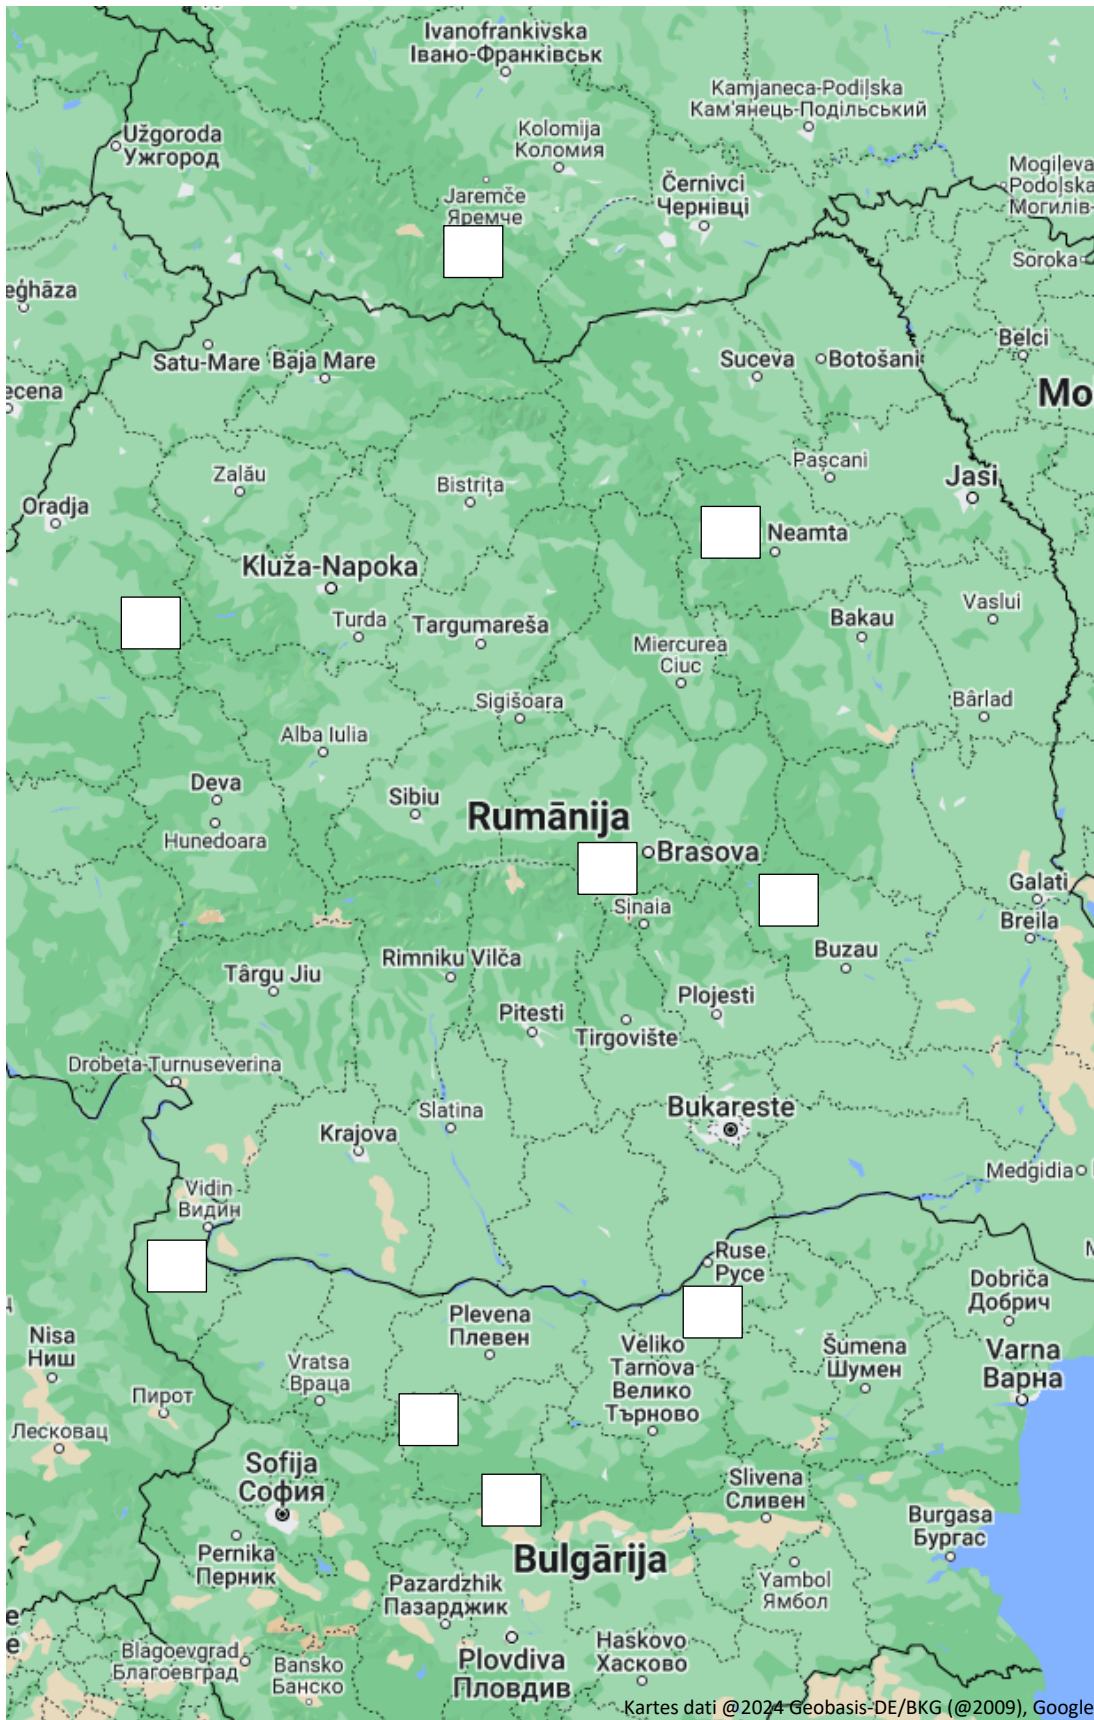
Ivanofrankivska
Івано-Франківськ
Kamjaneca-Podiļska
Кам'янець-Подільський
Užgoroda
Ужгород
Kolomija
Коломия
Mogiļeva
Podoļska
Могилів-
Jaremče
Яремче
Černivci
Чернівці
Soroka
eghāza
Satu-Mare
Baja Mare
Suceva
Botošani
Belci
ecena
Mo
Pașcani
Jaši
Zalău
Bistriţa
Oradja
Neamta
Kluža-Napoka
Vaslui
Turda
Targumareša
Bakau
Miercurea
Ciuc
Bârlad
Sigišoara
Alba Iulia
Deva
Sibiu
Rumānija
Hunedoara
Brasova
Galati
Sinaia
Breila
Buzau
Rimniku Vilča
Târgu Jiu
Plojesti
Pitesti
Tirgovište
Drobeta-Turnuseverina
Slatina
Bukareste
Krajova
Medgidia
Vidin
Видин
Ruse
Русе
Dobriča
Добрич
Plevena
Плевен
Veliko
Tarnova
Велико
Търново
Šumena
Шумен
Varna
Варна
Nisa
Ниш
Vratsa
Враца
Пирот
Лесковац
Sofija
София
Slivena
Сливен
Burgasa
Бургас
Bulgārija
Pernika
Перник
Pazardzhik
Пазарджик
Yambol
Ямбол
Haskovo
Хасково
Blagoevgrad
Благоевград
Bansko
Банско
Plovdiva
Пловдив
Kartes dati @2024 Geobasis-DE/BKG (@2009), Google